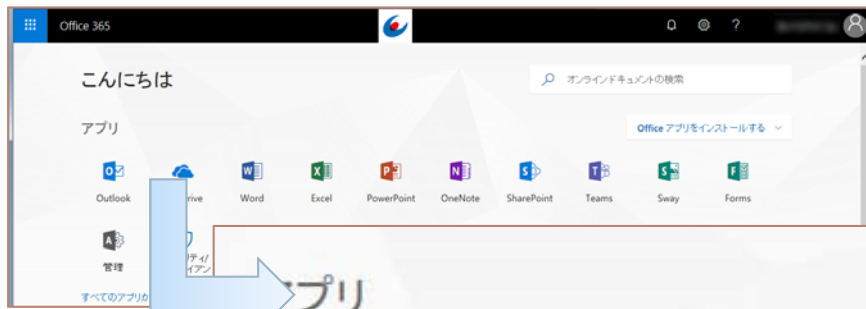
Office 365

こんにちは

オンラインドキュメントの検索

アプリ

Office アプリをインストールする

Outlook
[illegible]rive
Word
Excel
PowerPoint
OneNote
SharePoint
Teams
Sway
Forms

管理
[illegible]リティ/ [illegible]イアン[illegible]

すべてのアプリか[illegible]

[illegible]プリ